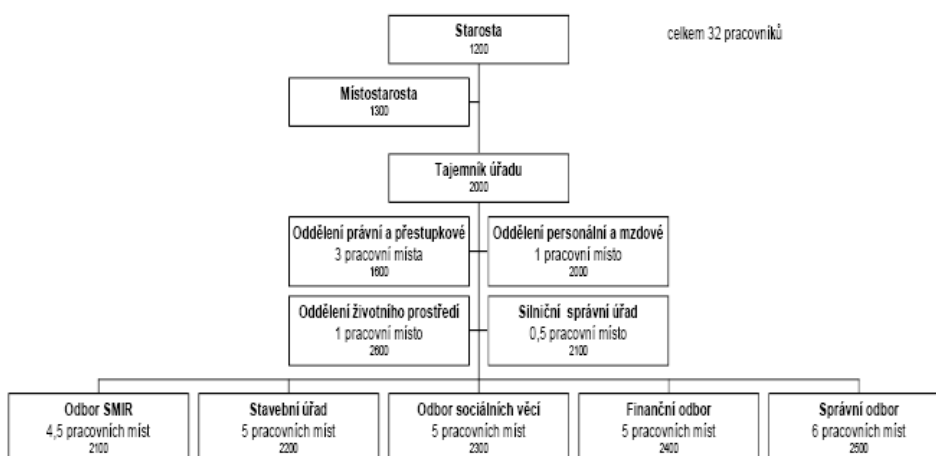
Starosta
1200

celkem 32 pracovníků

Místostarosta
1300

Tajemník úřadu
2000

Oddělení právní a přestupkové
3 pracovní místa
1600

Oddělení personální a mzdové
1 pracovní místo
2000

Oddělení životního prostředí
1 pracovní místo
2600

Silniční správní úřad
0,5 pracovní místo
2100

Odbor SMIR
4,5 pracovních míst
2100

Stavební úřad
5 pracovních míst
2200

Odbor sociálních věcí
5 pracovních míst
2300

Finanční odbor
5 pracovních míst
2400

Správní odbor
6 pracovních míst
2500